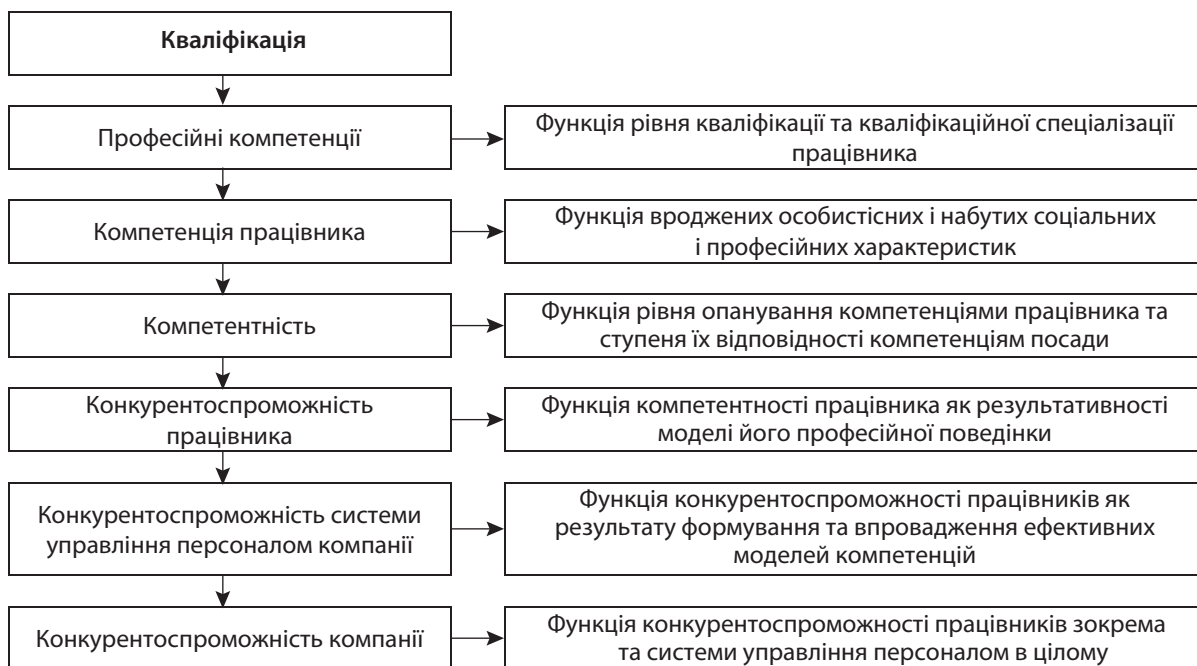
Кваліфікація

Професійні компетенції

Функція рівня кваліфікації та кваліфікаційної спеціалізації працівника

Компетенція працівника

Функція вроджених особистісних і набутих соціальних і професійних характеристик

Компетентність

Функція рівня опанування компетенціями працівника та ступеня їх відповідності компетенціям посади

Конкурентоспроможність працівника

Функція компетентності працівника як результативності моделі його професійної поведінки

Конкурентоспроможність системи управління персоналом компанії

Функція конкурентоспроможності працівників як результату формування та впровадження ефективних моделей компетенцій

Конкурентоспроможність компанії

Функція конкурентоспроможності працівників зокрема та системи управління персоналом в цілому